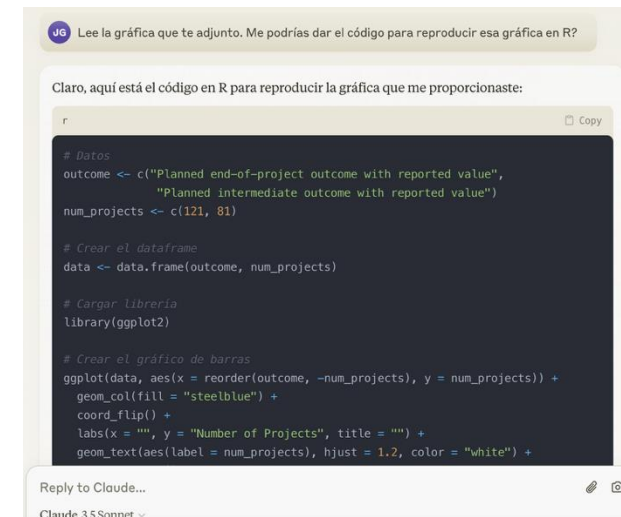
JG Lee la gráfica que te adjunto. Me podrías dar el código para reproducir esa gráfica en R?

Claro, aquí está el código en R para reproducir la gráfica que me proporcionaste:

r

Copy

```
# Datos
outcome <- c("Planned end-of-project outcome with reported value",
             "Planned intermediate outcome with reported value")
num_projects <- c(121, 81)

# Crear el dataframe
data <- data.frame(outcome, num_projects)

# Cargar libreria
library(ggplot2)

# Crear el gráfico de barras
ggplot(data, aes(x = reorder(outcome, -num_projects), y = num_projects)) +
  geom_col(fill = "steelblue") +
  coord_flip() +
  labs(x = "", y = "Number of Projects", title = "") +
  geom_text(aes(label = num_projects), hjust = 1.2, color = "white") +
```

Reply to Claude...

Claude 3.5 Sonnet